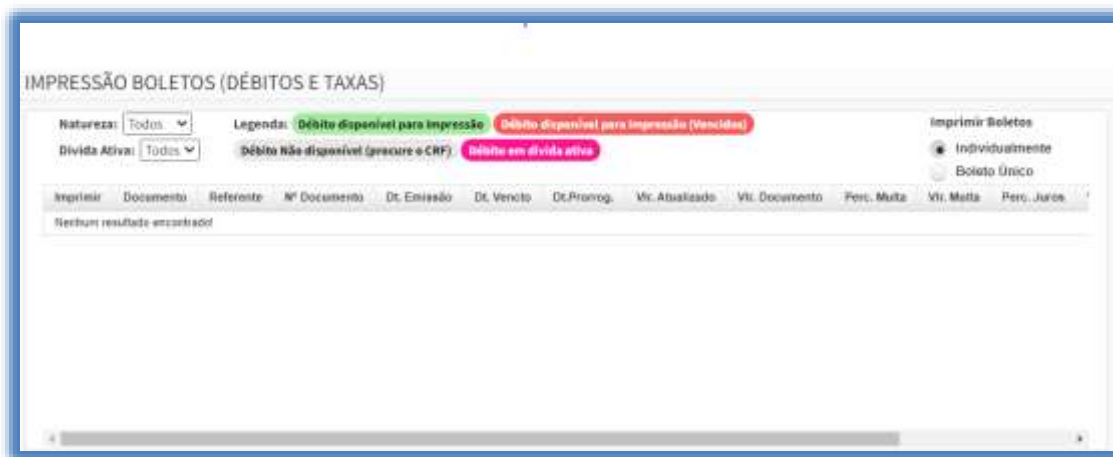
IMPRESSÃO BOLETOS (DÉBITOS E TAXAS)

Natureza: Todos

Dívida Ativa: Todos

Legenda: Débito disponível para impressão Débito disponível para impressão (Vencidos) Débito Não disponível (procure o CRF) Débito em dívida ativa

Imprimir Boletos
Individualmente
Boleto Único

| Imprimir | Documento | Referente | Nº Documento | Dt. Emissão | Dt. Vencto | Dt.Prorrog. | Vlr. Atualizado | Vlr. Documento | Perc. Multa | Vlr. Multa | Perc. Juros |
|---|---|---|---|---|---|---|---|---|---|---|---|
| Nenhum resultado encontrado! | | | | | | | | | | | |